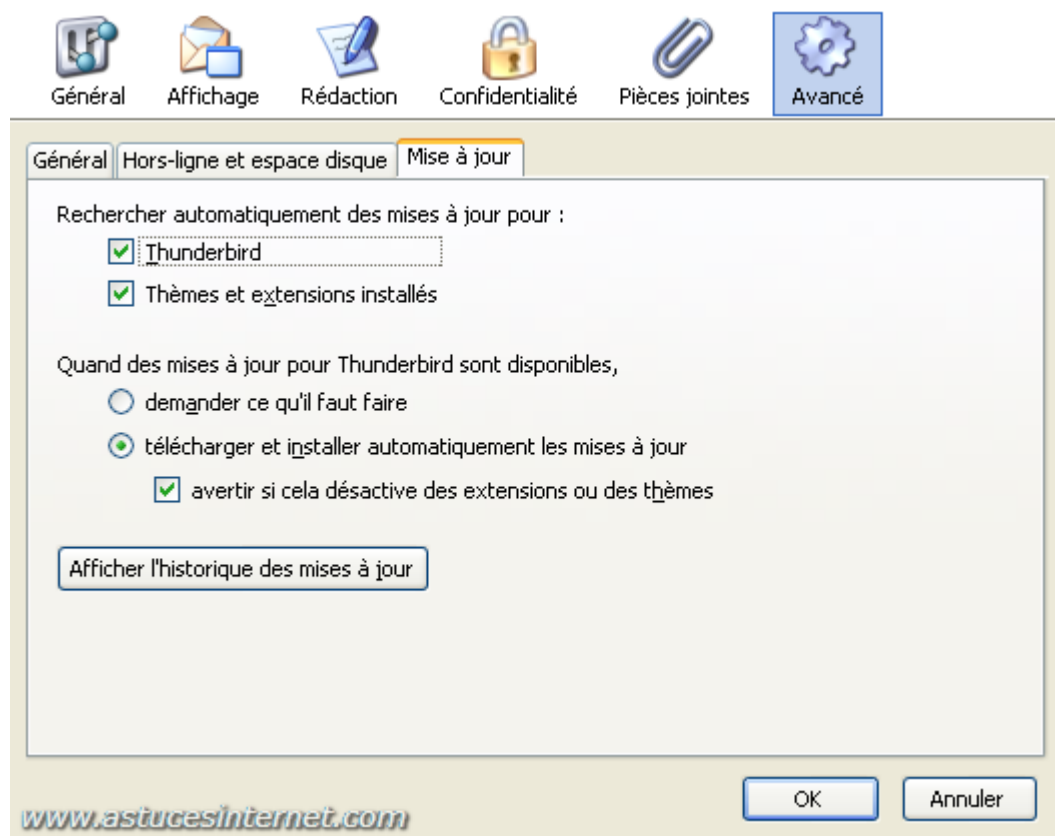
Général Affichage Rédaction Confidentialité Pièces jointes Avancé

Général | Hors-ligne et espace disque | Mise à jour

Rechercher automatiquement des mises à jour pour :

Thunderbird

Thèmes et extensions installés

Quand des mises à jour pour Thunderbird sont disponibles,

demander ce qu'il faut faire

télécharger et installer automatiquement les mises à jour

avertir si cela désactive des extensions ou des thèmes

Afficher l'historique des mises à jour

OK Annuler

www.astucesinternet.com